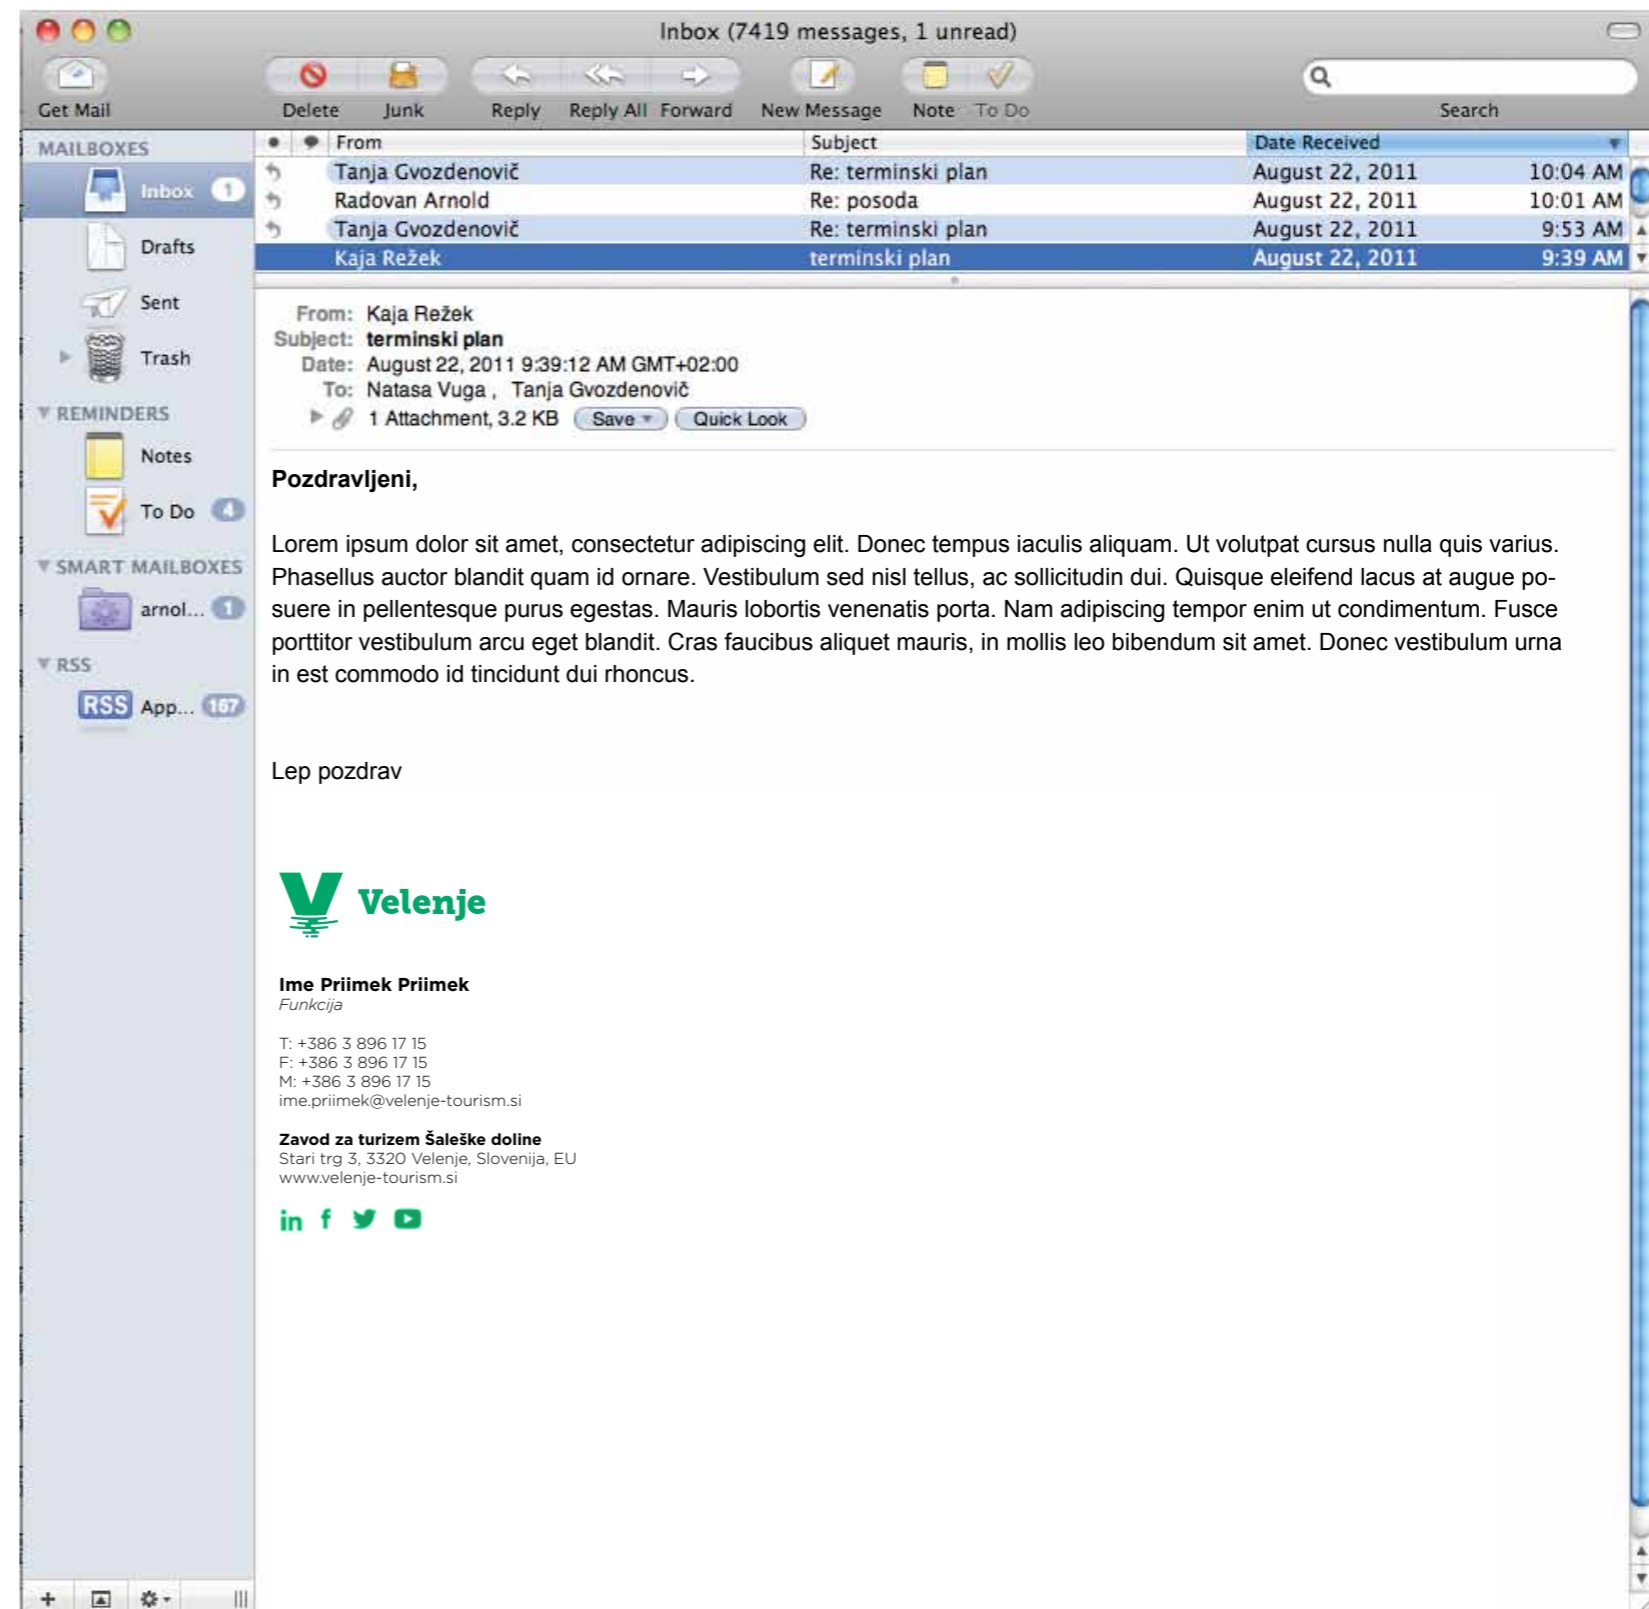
Inbox (7419 messages, 1 unread)

Get Mail Delete Junk Reply Reply All Forward New Message Note To Do Search

MAILBOXES
Inbox 1
Drafts
Sent
Trash
REMINDERS
Notes
To Do 4
SMART MAILBOXES
arnol... 1
RSS
RSS App... 167

| From | Subject | Date Received |
|---|---|---|
| Tanja Gvozdenovič | Re: terminski plan | August 22, 2011 10:04 AM |
| Radovan Arnold | Re: posoda | August 22, 2011 10:01 AM |
| Tanja Gvozdenovič | Re: terminski plan | August 22, 2011 9:53 AM |
| Kaja Režek | terminski plan | August 22, 2011 9:39 AM |

From: Kaja Režek
Subject: terminski plan
Date: August 22, 2011 9:39:12 AM GMT+02:00
To: Natasa Vuga , Tanja Gvozdenovič
1 Attachment, 3.2 KB Save Quick Look

Pozdravljeni,

Lorem ipsum dolor sit amet, consectetur adipiscing elit. Donec tempus iaculis aliquam. Ut volutpat cursus nulla quis varius. Phasellus auctor blandit quam id ornare. Vestibulum sed nisl tellus, ac sollicitudin dui. Quisque eleifend lacus at augue posuere in pellentesque purus egestas. Mauris lobortis venenatis porta. Nam adipiscing tempor enim ut condimentum. Fusce porttitor vestibulum arcu eget blandit. Cras faucibus aliquet mauris, in mollis leo bibendum sit amet. Donec vestibulum urna in est commodo id tincidunt dui rhoncus.

Lep pozdrav

Velenje

Ime Priimek Priimek
Funkcija

T: +386 3 896 17 15
F: +386 3 896 17 15
M: +386 3 896 17 15
ime.priimek@velenje-tourism.si

Zavod za turizem Šaleške doline
Stari trg 3, 3320 Velenje, Slovenija, EU
www.velenje-tourism.si